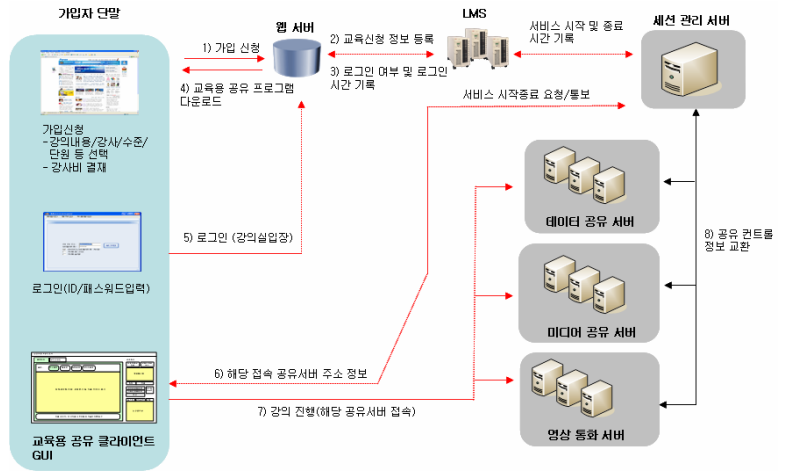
가입자 단말

웹 서버

LMS

세션 관리 서버

1) 가입 신청

2) 교육신청 정보 등록

서비스 시작 및 종료 시간 기록

4) 교육용 공유 프로그램 다운로드

3) 로그인 여부 및 로그인 시간 기록

서비스 시작종료 요청/통보

가입신청
- 강의내용/강사/수준/단원 등 선택
- 강사비 결재

데이터 공유 서버

5) 로그인 (강의실입장)

8) 공유 컨트롤 정보 교환

로그인(ID/패스워드입력)

미디어 공유 서버

6) 해당 접속 공유서버 주소 정보

7) 강의 진행(해당 공유서버 접속)

영상 통화 서버

교육용 공유 클라이언트 GUI